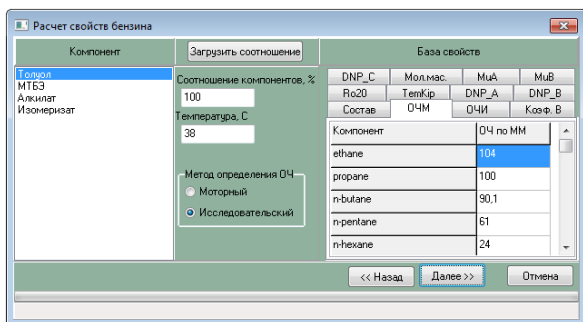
Расчет свойств бензина

Компонент

Загрузить соотношение

База свойств

Толуол
МТБЭ
Алкилат
Изомеризат

Соотношение компонентов, %
100
Температура, С
38

Метод определения ОЧ
Моторный
Исследовательский

DNP_C | Мол.мас. | MuA | MuB
Ro20 | TemKip | DNP_A | DNP_B
Состав | ОЧМ | ОЧИ | Коэф. В

| Компонент | ОЧ по ММ |
|---|---|
| ethane | 104 |
| propane | 100 |
| n-butane | 90,1 |
| n-pentane | 61 |
| n-hexane | 24 |

<< Назад
Далее >>
Отмена